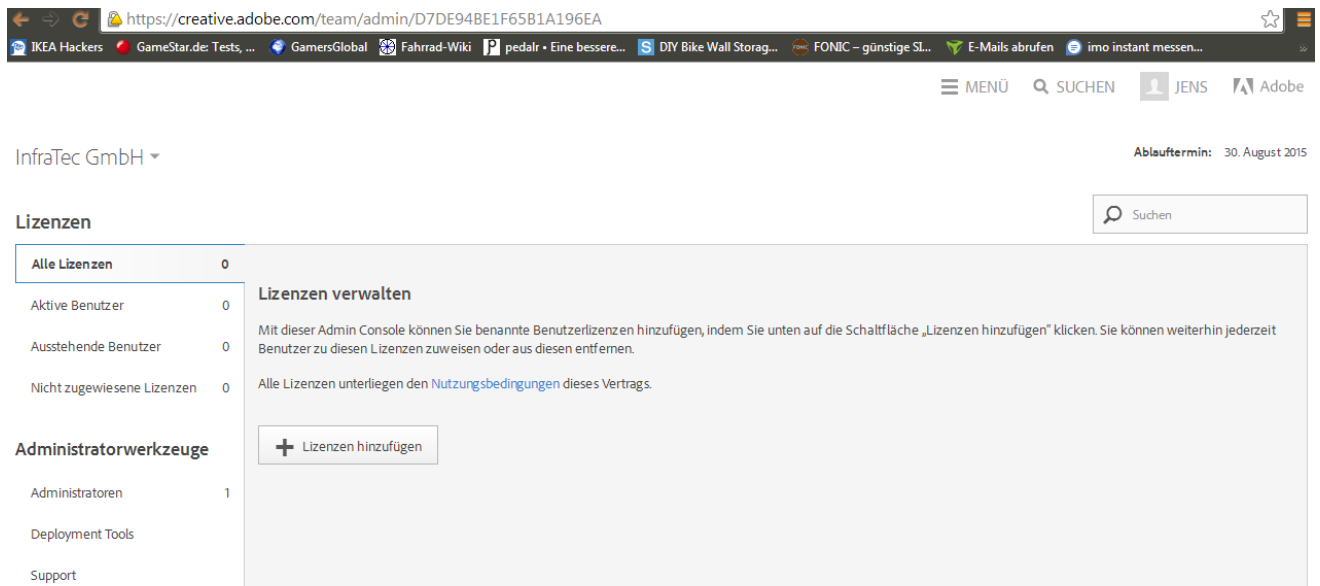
https://creative.adobe.com/team/admin/D7DE94BE1F65B1A196EA

IKEA Hackers GameStar.de: Tests, ... GamersGlobal Fahrrad-Wiki pedalr • Eine bessere... DIY Bike Wall Storag... FONIC – günstige SI... E-Mails abrufen imo instant messen...

MENÜ SUCHEN JENS Adobe

InfraTec GmbH

Ablauftermin: 30. August 2015

Lizenzen

Suchen

| | |
|---|---|
| Alle Lizenzen | 0 |
| Aktive Benutzer | 0 |
| Ausstehende Benutzer | 0 |
| Nicht zugewiesene Lizenzen | 0 |

Lizenzen verwalten

Mit dieser Admin Console können Sie benannte Benutzerlizenzen hinzufügen, indem Sie unten auf die Schaltfläche „Lizenzen hinzufügen" klicken. Sie können weiterhin jederzeit Benutzer zu diesen Lizenzen zuweisen oder aus diesen entfernen.

Alle Lizenzen unterliegen den Nutzungsbedingungen dieses Vertrags.

Lizenzen hinzufügen

Administratorwerkzeuge

Administratoren 1

Deployment Tools

Support